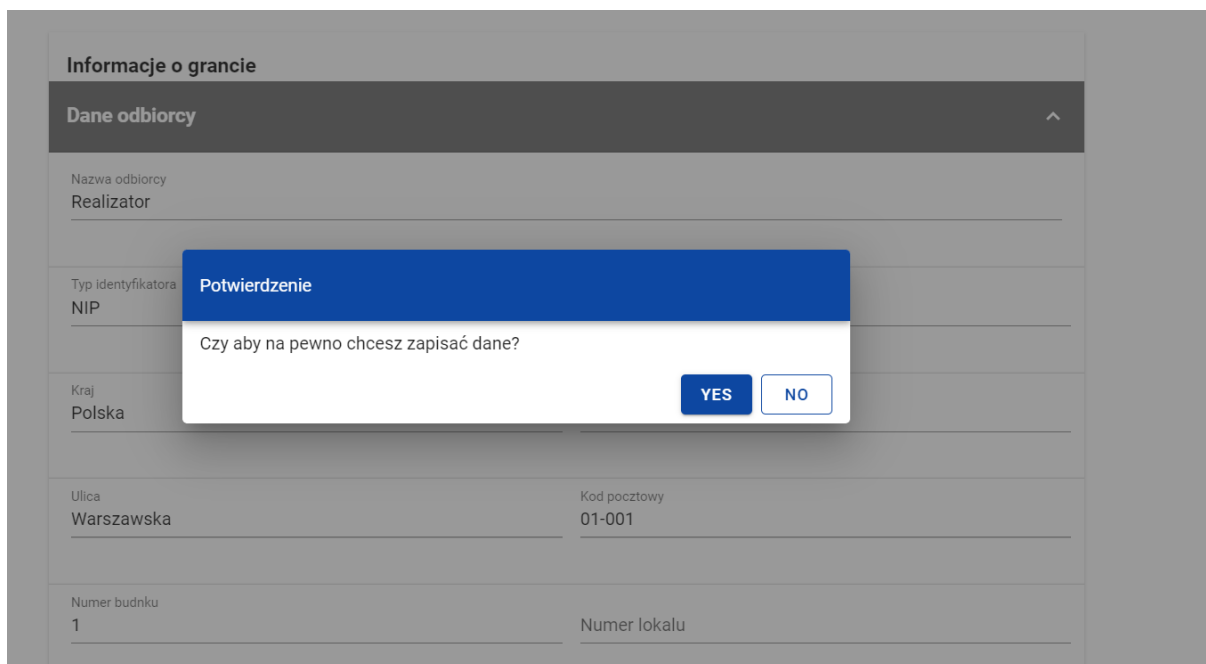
Informacje o grancie

Dane odbiorcy

Nazwa odbiorcy
Realizator

Typ identyfikatora
NIP

Potwierdzenie

Czy aby na pewno chcesz zapisać dane?

YES NO

Kraj
Polska

Ulica
Warszawska

Kod pocztowy
01-001

Numer budnku
1

Numer lokalu